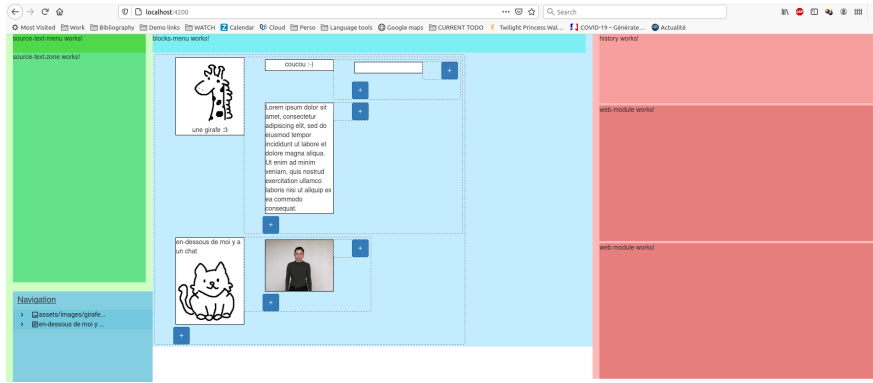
localhost:4200

Search

Most Visited Work Bibliography Demo links WATCH Calendar Cloud Perso Language tools Google maps CURRENT TODO Twilight Princess Wal... COVID-19 – Générate... Actualité

source-text-menu works!

source-text-zone works!

blocks-menu works!

history works!

une girafe :3

coucou :-)

+

+

+

Lorem ipsum dolor sit amet, consectetur adipiscing elit, sed do eiusmod tempor incididunt ut labore et dolore magna aliqua. Ut enim ad minim veniam, quis nostrud exercitation ullamco laboris nisi ut aliquip ex ea commodo consequat.

+

web-module works!

web-module works!

en-dessous de moi y a un chat

+

+

+

Navigation

> assets/images/girafe...

> en-dessous de moi y ...